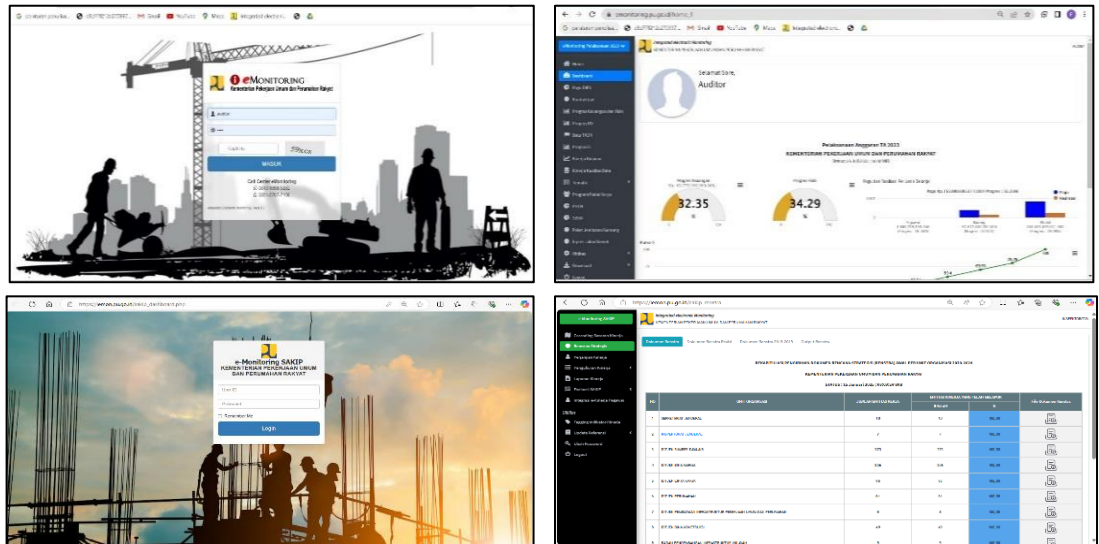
Gmail YouTube Maps Integrated electroni...

eMONITORING
Kementerian Pekerjaan Umum dan Perumahan Rakyat

auditor
MASUK
Call Center eMonitoring

Gmail YouTube Maps Integrated electroni...

Integrated Electronic Monitoring
Selamat Sore,
Auditor

Pelaksanaan Anggaran TA 2023
KEMENTERIAN PEKERJAAN UMUM DAN PERUMAHAN RAKYAT

32.35
34.29

e-Monitoring SAKIP
KEMENTERIAN PEKERJAAN UMUM DAN PERUMAHAN RAKYAT
Remember Me
Login

e-Monitoring SAKIP
KEMENTERIAN PEKERJAAN UMUM DAN PERUMAHAN RAKYAT